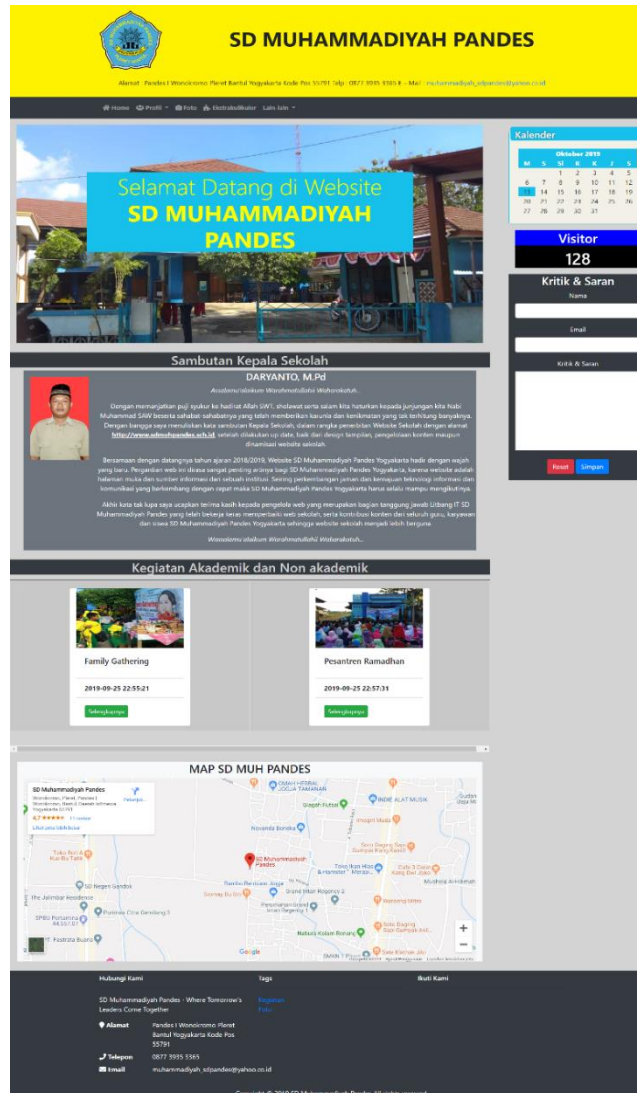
SD MUHAMMADIYAH PANDES

Alamat : Pandes I Wonokromo Pleret Bantul Yogyakarta Kode Pos 55791 Telp : 0877 3935 5365 - Mail : muhammadiyah_sdpandes@yahoo.co.id

Home Profil Foto Ekstrakulikuler Lain-lain

Selamat Datang di Website
SD MUHAMMADIYAH PANDES

Kalender

Oktober 2019

| M | S | SL | R | K | J | S |
|---|---|---|---|---|---|---|
| | | 1 | 2 | 3 | 4 | 5 |
| 6 | 7 | 8 | 9 | 10 | 11 | 12 |
| 13 | 14 | 15 | 16 | 17 | 18 | 19 |
| 20 | 21 | 22 | 23 | 24 | 25 | 26 |
| 27 | 28 | 29 | 30 | 31 | | |

Visitor
128

Kritik & Saran
Nama
Email
Kritik & Saran
Reset Simpan

Sambutan Kepala Sekolah

DARYANTO, M.Pd

Assalamu'alaikum Warahmatullahi Wabarakatuh.

Dengan memanjatkan puji syukur ke hadirat Allah SWT, sholawat serta salam kita haturkan kepada junjungan kita Nabi Muhammad SAW beserta sahabat-sahabatnya yang telah memberikan karunia dan kenikmatan yang tak terhitung banyaknya. Dengan bangga saya menuliskan kata sambutan Kepala Sekolah, dalam rangka penerbitan Website Sekolah dengan alamat http://www.sdmuhpandes.sch.id, setelah dilakukan up date, baik dari design tampilan, pengelolaan konten maupun dinamisasi website sekolah.

Bersamaan dengan datangnya tahun ajaran 2018/2019, Website SD Muhammadiyah Pandes Yogyakarta hadir dengan wajah yang baru. Pengaruh web ini dirasa sangat penting artinya bagi SD Muhammadiyah Pandes Yogyakarta, karena website adalah halaman muka dan sumber informasi dari sebuah institusi. Seiring perkembangan jaman dan kemajuan teknologi informasi dan komunikasi yang berkembang dengan cepat maka SD Muhammadiyah Pandes Yogyakarta harus selalu mampu mengikutinya.

Akhir kata tak lupa saya ucapkan terima kasih kepada pengelola web yang merupakan bagian tanggung jawab Litbang IT SD Muhammadiyah Pandes yang telah bekerja keras memperbaiki web sekolah, serta kontribusi konten dari seluruh guru, karyawan dan siswa SD Muhammadiyah Pandes Yogyakarta sehingga website sekolah menjadi lebih berguna.

Wassalamu'alaikum Warahmatullahi Wabarakatuh...

Kegiatan Akademik dan Non akademik

Family Gathering
2019-09-25 22:55:21
Selengkapnya

Pesantren Ramadhan
2019-09-25 22:57:31
Selengkapnya

MAP SD MUH PANDES

SD Muhammadiyah Pandes
Wonokromo, Pleret, Pandes I Wonokromo, Bantul, Daerah Istimewa Yogyakarta 55791
4.7 ★★★★★ 11 ulasan
Lihat peta lebih besar
Petunjuk
SD Muhammadiyah Pandes
Google

Hubungi Kami
SD Muhammadiyah Pandes - Where Tomorrow's Leaders Come Together
Alamat Pandes I Wonokromo Pleret Bantul Yogyakarta Kode Pos 55791
Telepon 0877 3935 5365
Email muhammadiyah_sdpandes@yahoo.co.id

Tags
Kegiatan
Foto

Ikuti Kami

Copyright © 2019 SD Muhammadiyah Pandes. All rights reserved.